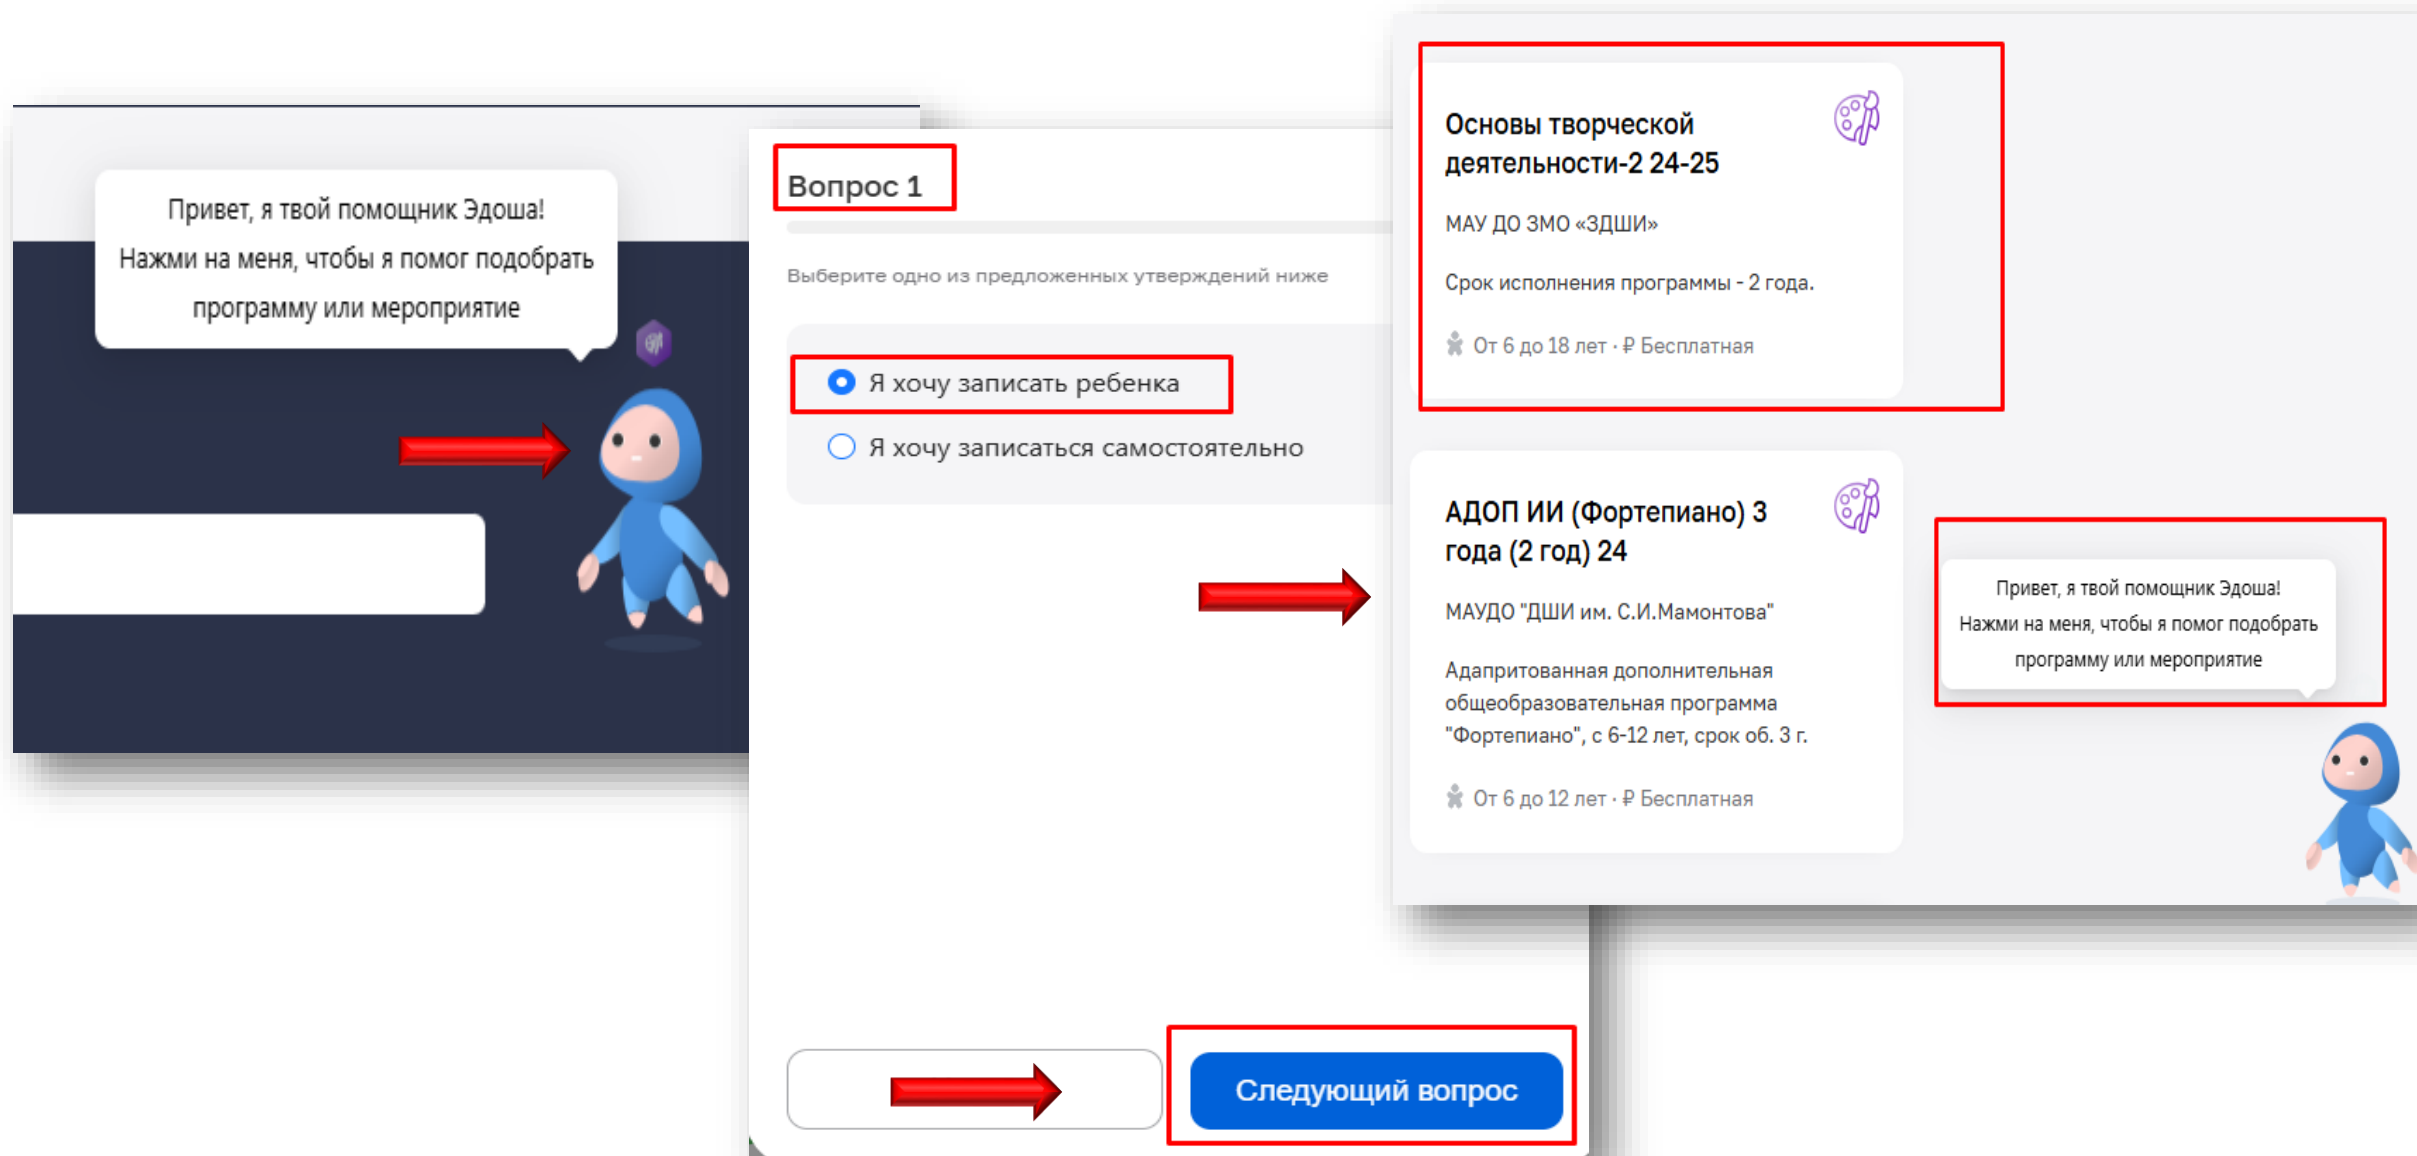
Привет, я твой помощник Эдоша! Нажми на меня, чтобы я помог подобрать программу или мероприятие

Вопрос 1

Выберите одно из предложенных утверждений ниже

Я хочу записать ребенка

Я хочу записаться самостоятельно

Следующий вопрос

Основы творческой деятельности-2 24-25

МАУ ДО ЗМО «ЗДШИ»

Срок исполнения программы - 2 года.

От 6 до 18 лет · ₽ Бесплатная

АДОП ИИ (Фортепиано) 3 года (2 год) 24

МАУДО "ДШИ им. С.И.Мамонтова"

Адапритованная дополнительная общеобразовательная программа "Фортепиано", с 6-12 лет, срок об. 3 г.

От 6 до 12 лет · ₽ Бесплатная

Привет, я твой помощник Эдоша! Нажми на меня, чтобы я помог подобрать программу или мероприятие